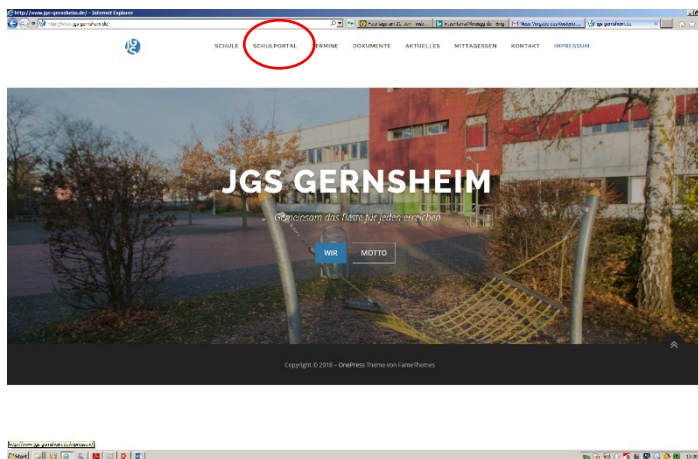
http://www.jgs-gernsheim.de/ - Internet Explorer

http://www.jgs-gernsheim.de/

SCHULE SCHULPORTAL TERMINE DOKUMENTE AKTUELLES MITTAGESSEN KONTAKT IMPRESSUM

JGS GERNSHEIM

Gemeinsam das Beste für jeden erreichen

WIR MOTTO

Copyright © 2018 – OnePress Theme von FameThemes

http://www.jgs-gernsheim.de/impressum/

Start